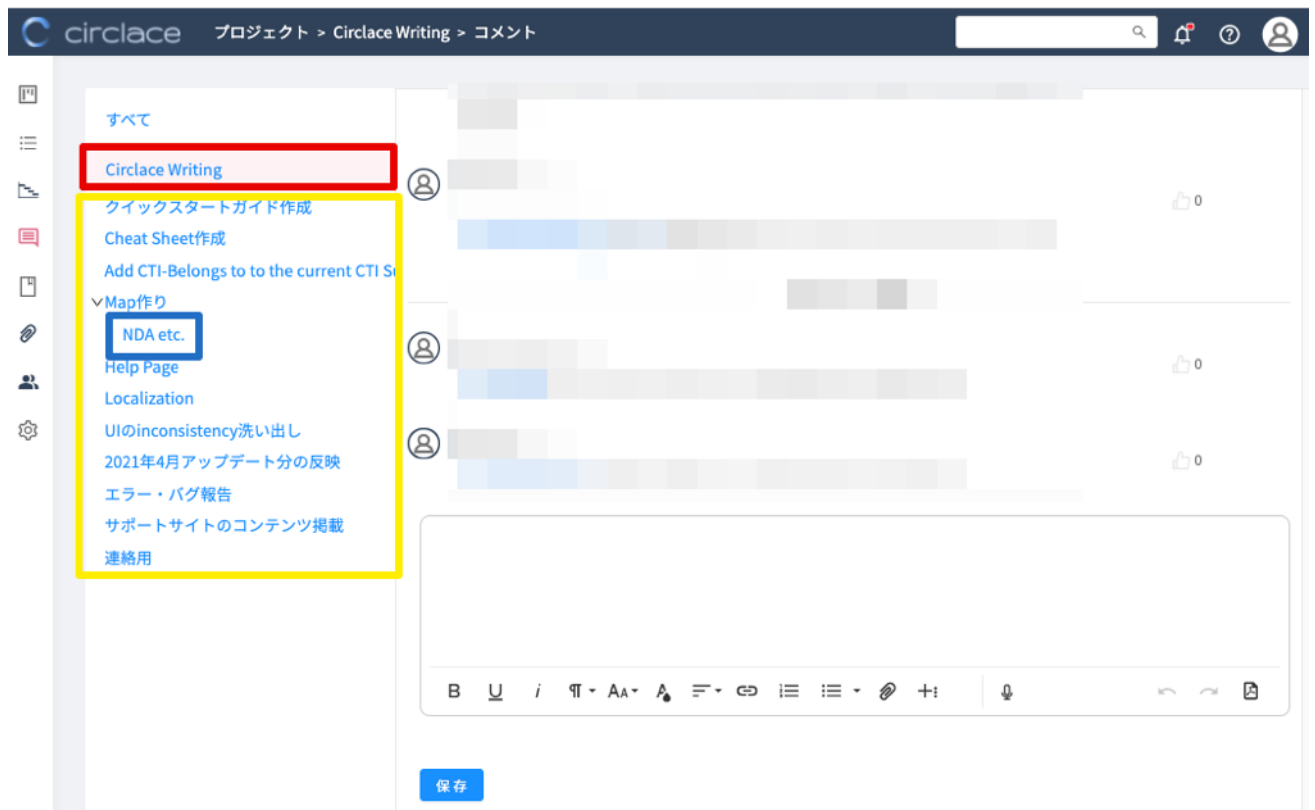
circlace プロジェクト > Circlace Writing > コメント

すべて

Circlace Writing

クイックスタートガイド作成

Cheat Sheet作成

Add CTI-Belongs to to the current CTI S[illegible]

Map作り

NDA etc.

Help Page

Localization

UIのinconsistency洗い出し

2021年4月アップデート分の反映

エラー・バグ報告

サポートサイトのコンテンツ掲載

連絡用

0

0

0

B U i ¶ AA

保存